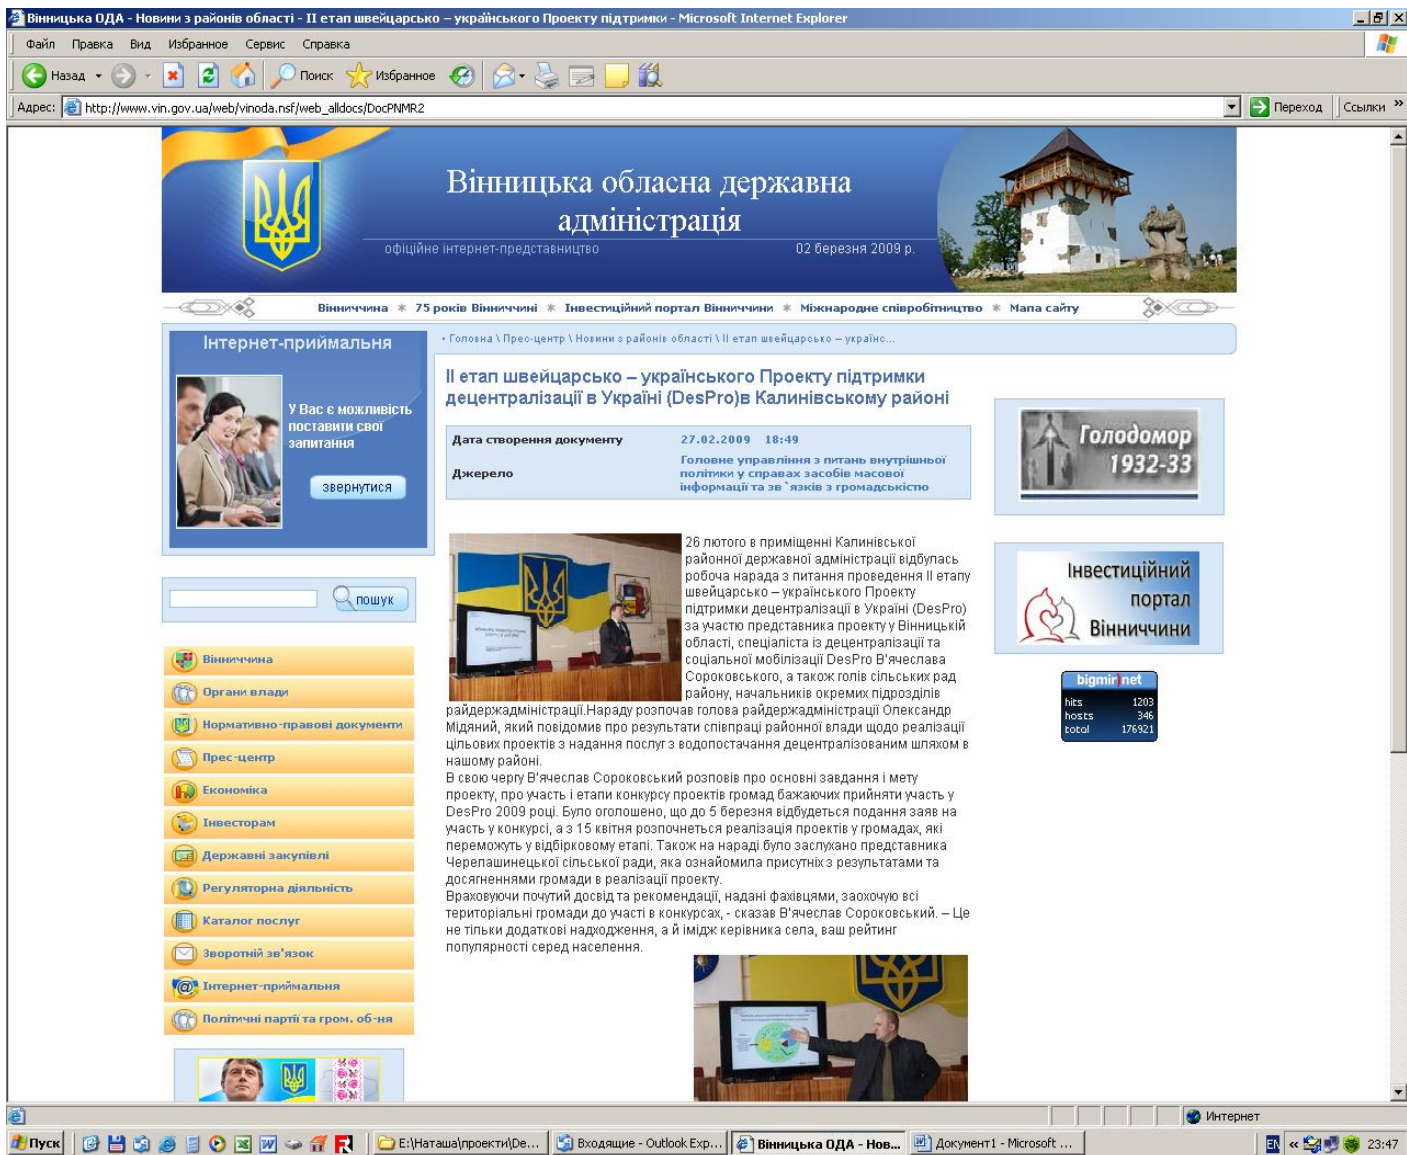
Вінницька ОДА - Новини з районів області - II етап швейцарсько – українського Проекту підтримки - Microsoft Internet Explorer

Файл Правка Вид Избранное Сервис Справка

Назад Поиск Избранное

Адрес: http://www.vin.gov.ua/web/vinoda.nsf/web_alldocs/DocPNMR2

Переход Ссылки

Вінницька обласна державна адміністрація

офіційне інтернет-представництво 02 березня 2009 р.

Вінниччина * 75 років Вінниччині * Інвестиційний портал Вінниччини * Міжнародне співробітництво * Мапа сайту

Інтернет-приймальня

У Вас є можливість поставити свої запитання

звернутися

пошук

Вінниччина
Органи влади
Нормативно-правові документи
Прес-центр
Економіка
Інвесторам
Державні закупівлі
Регуляторна діяльність
Каталог послуг
Зворотній зв'язок
Інтернет-приймальня
Політичні партії та гром. об-ня

• Головна \ Прес-центр \ Новини з районів області \ II етап швейцарсько – україно...

II етап швейцарсько – українського Проекту підтримки децентралізації в Україні (DesPro)в Калинівському районі

| Дата створення документу | 27.02.2009 18:49 |
|---|---|
| Джерело | Головне управління з питань внутрішньої політики у справах засобів масової інформації та зв`язків з громадськістю |

26 лютого в приміщенні Калинівської районної державної адміністрації відбулась робоча нарада з питання проведення II етапу швейцарсько – українського Проекту підтримки децентралізації в Україні (DesPro) за участю представника проекту у Вінницькій області, спеціаліста із децентралізації та соціальної мобілізації DesPro В'ячеслава Сороковського, а також голів сільських рад району, начальників окремих підрозділів райдержадміністрації.Нараду розпочав голова райдержадміністрації Олександр Мідяний, який повідомив про результати співпраці районної влади щодо реалізації цільових проектів з надання послуг з водопостачання децентралізованим шляхом в нашому районі.
В свою чергу В'ячеслав Сороковський розповів про основні завдання і мету проекту, про участь і етапи конкурсу проектів громад бажаючих прийняти участь у DesPro 2009 році. Було оголошено, що до 5 березня відбудеться подання заяв на участь у конкурсі, а з 15 квітня розпочнеться реалізація проектів у громадах, які переможуть у відбірковому етапі. Також на нараді було заслухано представника Черепашинецької сільської ради, яка ознайомила присутніх з результатами та досягненнями громади в реалізації проекту.
Враховуючи почутий досвід та рекомендації, надані фахівцями, заохочую всі територіальні громади до участі в конкурсах, - сказав В'ячеслав Сороковський. – Це не тільки додаткові надходження, а й імідж керівника села, ваш рейтинг популярності серед населення.

Голодомор 1932-33

Інвестиційний портал Вінниччини

bigmir net
hits 1203
hosts 346
total 176921

Интернет

Пуск E:\Наташа\проекти\De... Входящие - Outlook Exp... Вінницька ОДА - Нов... Документ1 - Microsoft ... EN 23:47